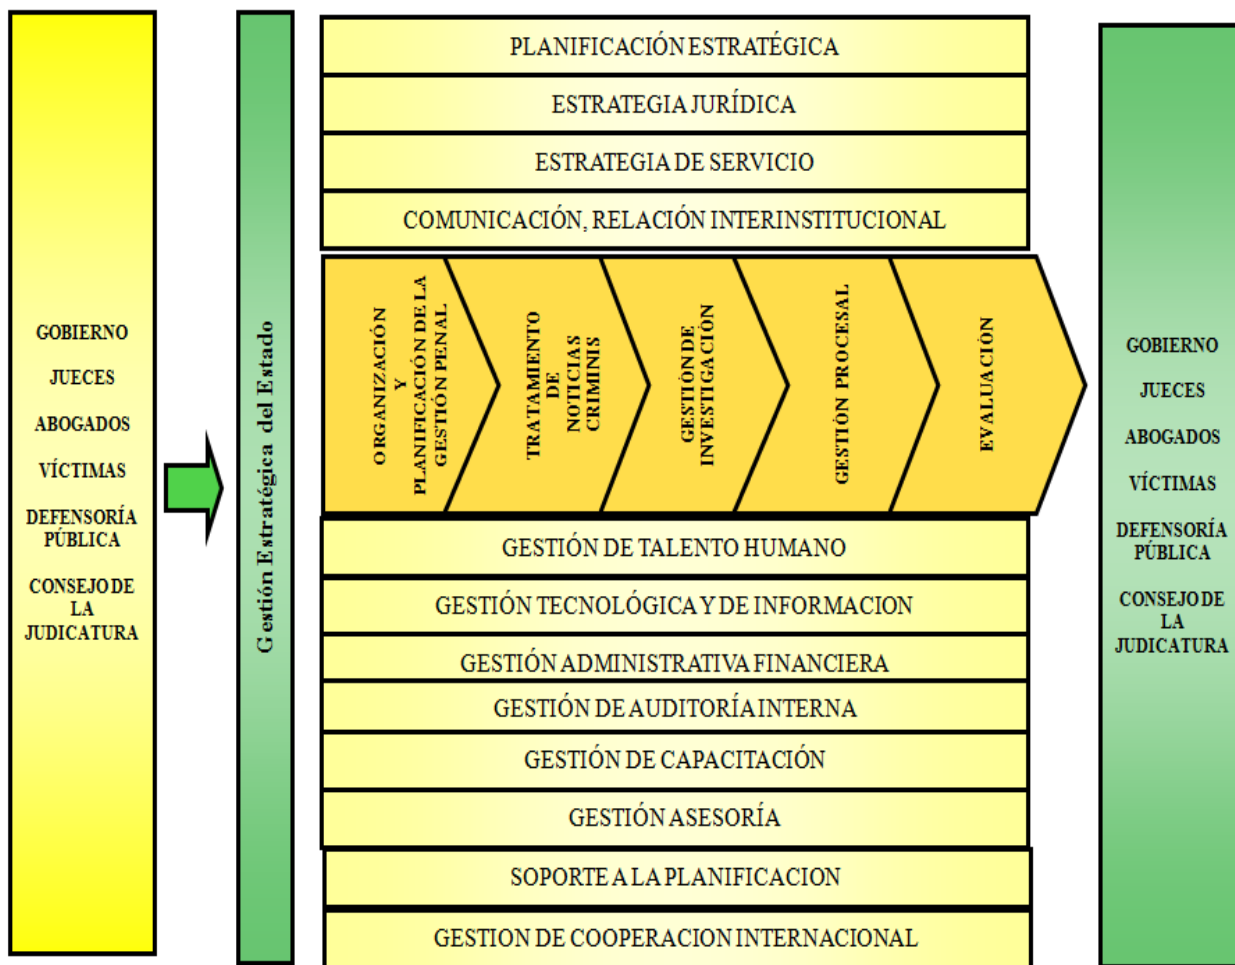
GOBIERNO

JUECES

ABOGADOS

VÍCTIMAS

DEFENSORÍA PÚBLICA

CONSEJO DE LA JUDICATURA

Gestión Estratégica del Estado

PLANIFICACIÓN ESTRATÉGICA

ESTRATEGIA JURÍDICA

ESTRATEGIA DE SERVICIO

COMUNICACIÓN, RELACIÓN INTERINSTITUCIONAL

ORGANIZACIÓN Y PLANIFICACIÓN DE LA GESTIÓN PENAL

TRATAMIENTO DE NOTICIAS CRIMINIS

GESTIÓN DE INVESTIGACIÓN

GESTIÓN PROCESAL

EVALUACIÓN

GESTIÓN DE TALENTO HUMANO

GESTIÓN TECNOLÓGICA Y DE INFORMACION

GESTIÓN ADMINISTRATIVA FINANCIERA

GESTIÓN DE AUDITORÍA INTERNA

GESTIÓN DE CAPACITACIÓN

GESTIÓN ASESORÍA

SOPORTE A LA PLANIFICACION

GESTION DE COOPERACION INTERNACIONAL

GOBIERNO

JUECES

ABOGADOS

VÍCTIMAS

DEFENSORÍA PÚBLICA

CONSEJO DE LA JUDICATURA